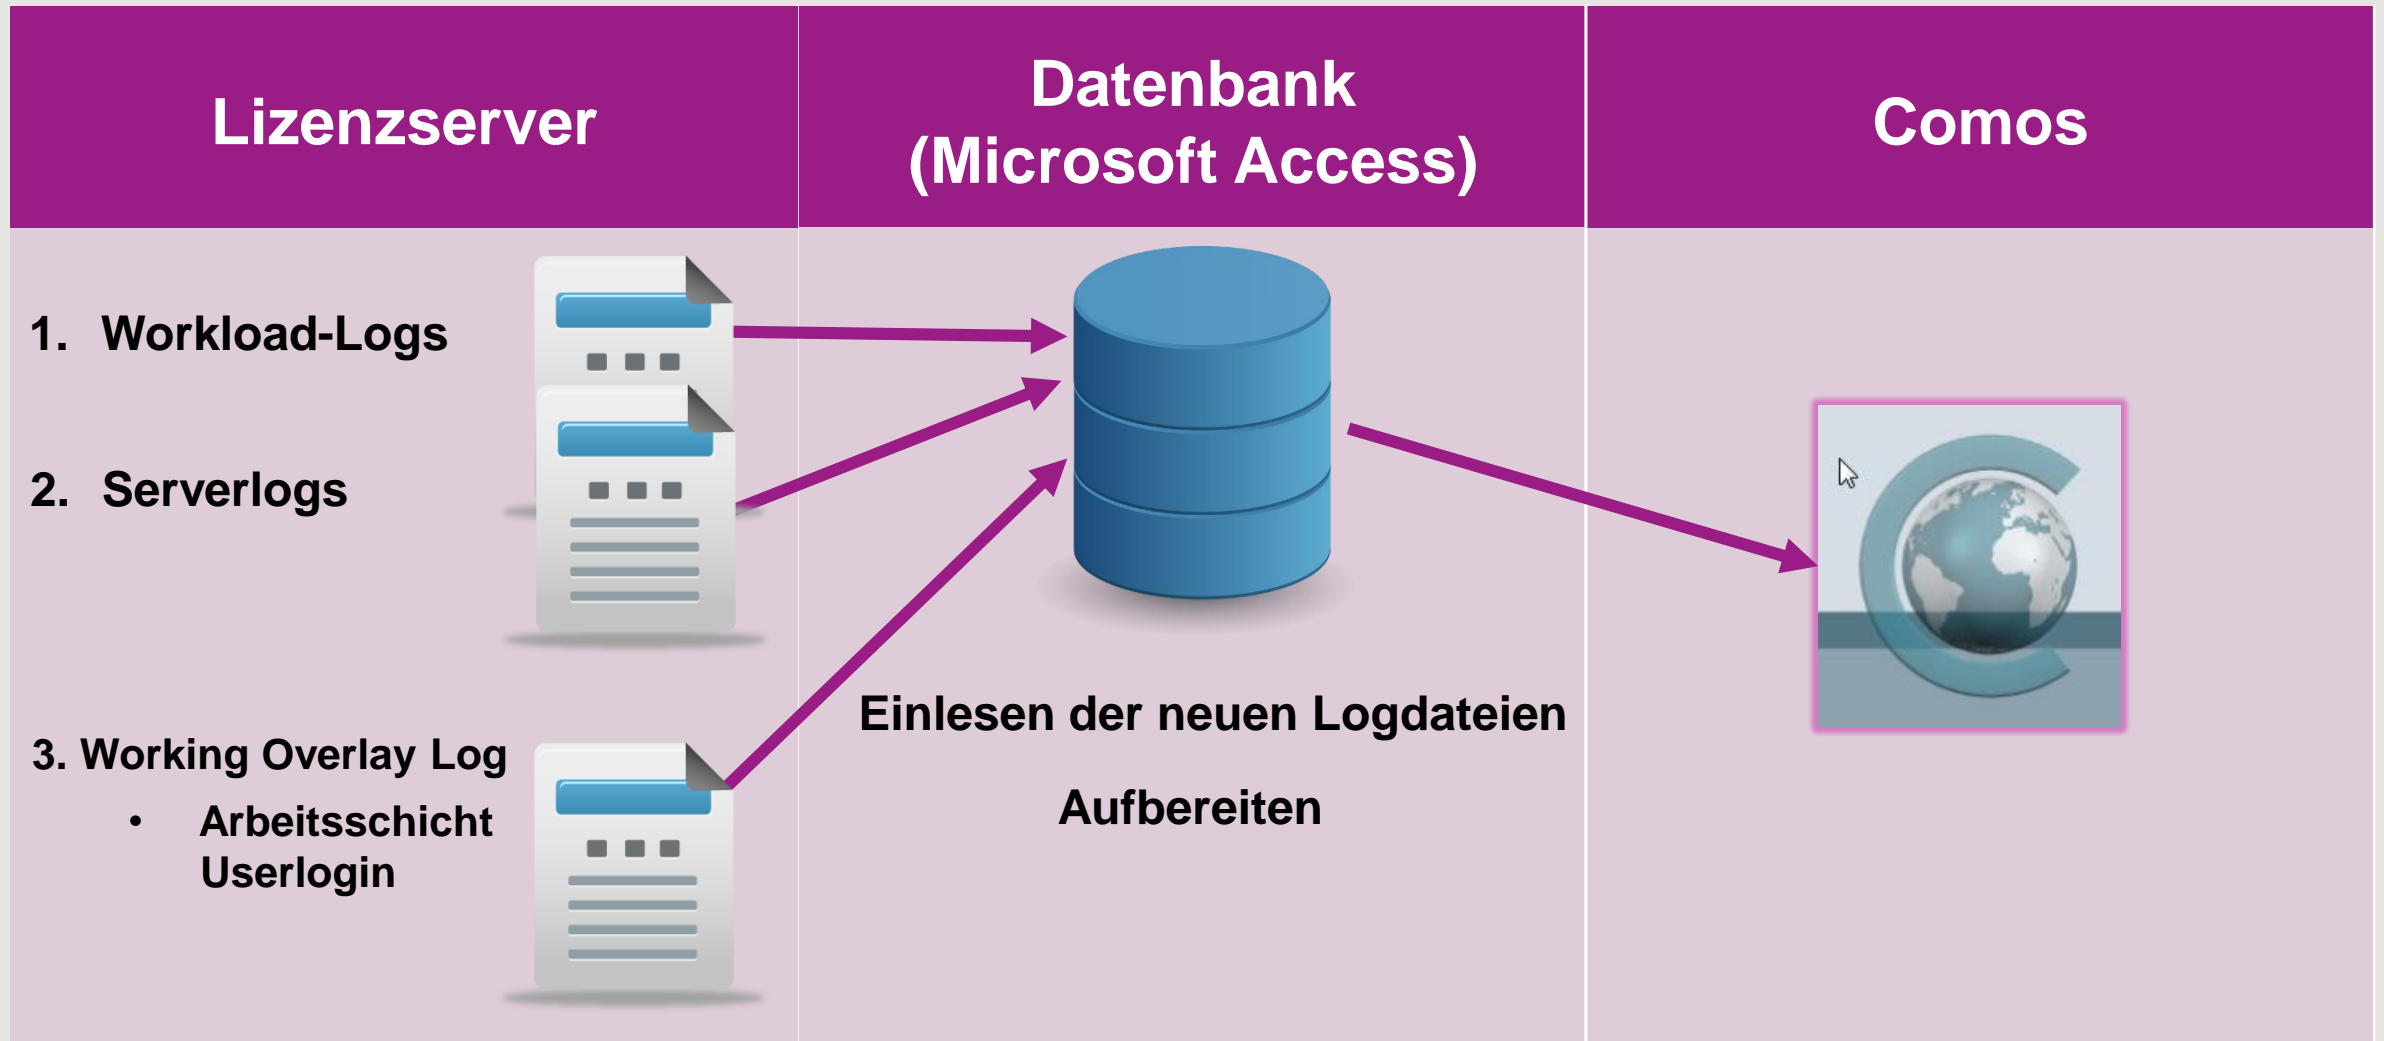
| Lizenzserver | Datenbank (Microsoft Access) | Comos |
|---|---|---|
| 1. Workload-Logs<br>2. Serverlogs<br>3. Working Overlay Log<br>• Arbeitsschicht Userlogin | Einlesen der neuen Logdateien<br>Aufbereiten | |